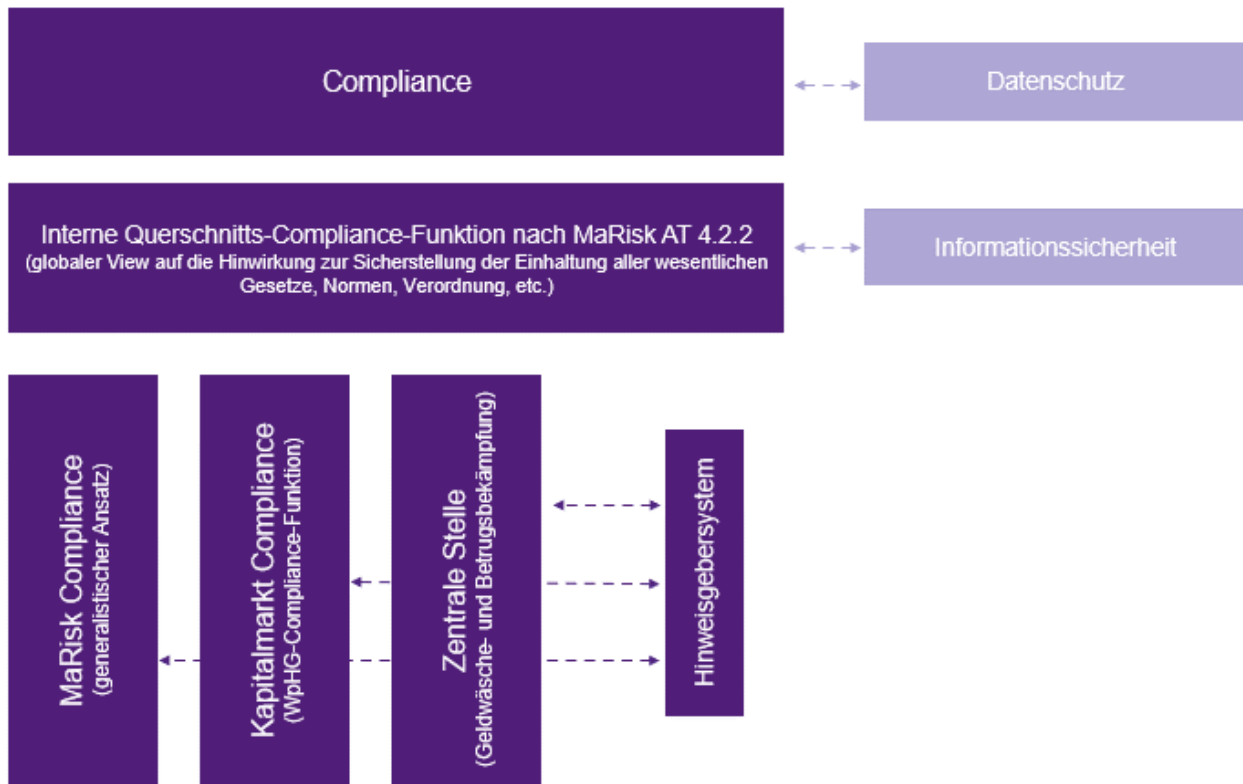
Compliance

Datenschutz

Interne Querschnitts-Compliance-Funktion nach MaRisk AT 4.2.2
(globaler View auf die Hinwirkung zur Sicherstellung der Einhaltung aller wesentlichen Gesetze, Normen, Verordnung, etc.)

Informationssicherheit

MaRisk Compliance
(generalistischer Ansatz)

Kapitalmarkt Compliance
(WpHG-Compliance-Funktion)

Zentrale Stelle
(Geldwäsche- und Betrugsbekämpfung)

Hinweisgebersystem